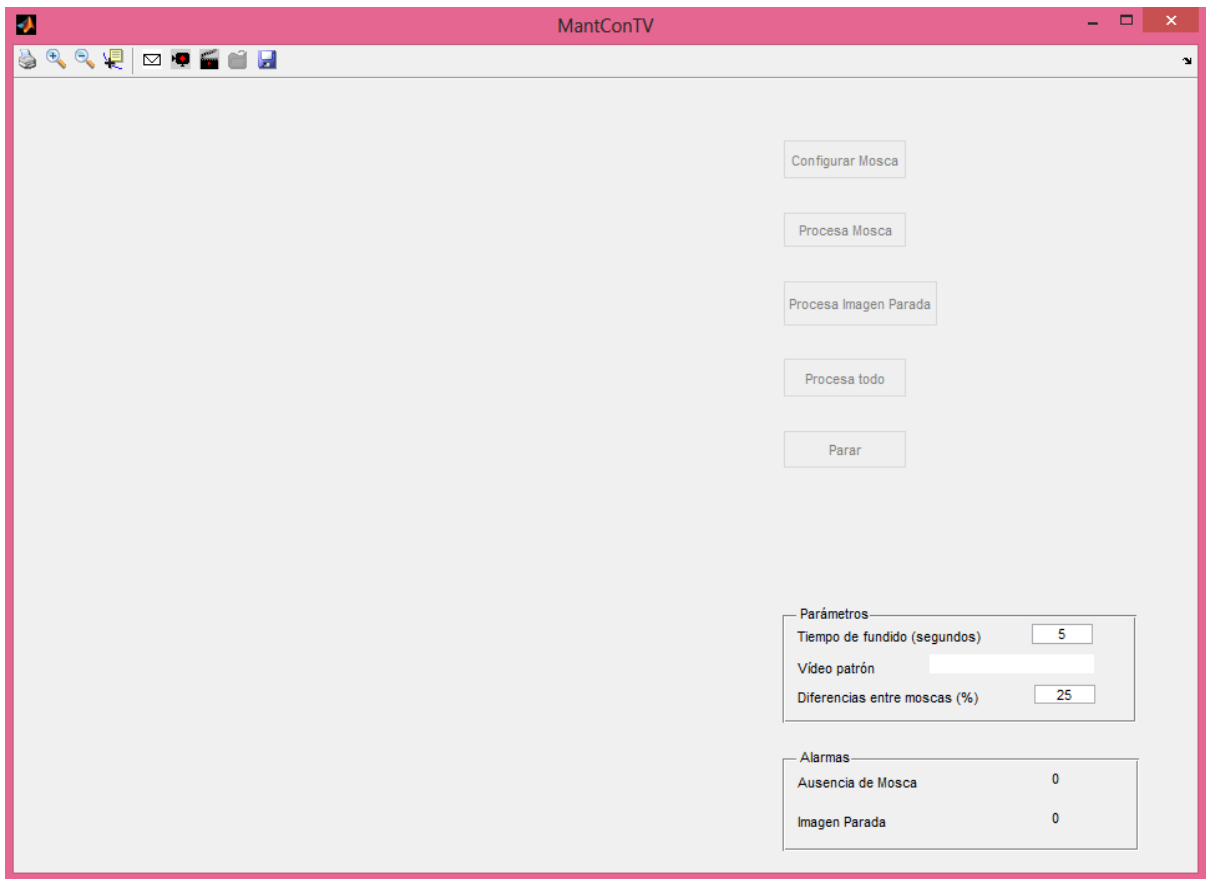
MantConTV

Configurar Mosca

Procesa Mosca

Procesa Imagen Parada

Procesa todo

Parar

Parámetros
Tiempo de fundido (segundos) 5
Vídeo patrón
Diferencias entre moscas (%) 25

Alarmas
Ausencia de Mosca 0
Imagen Parada 0